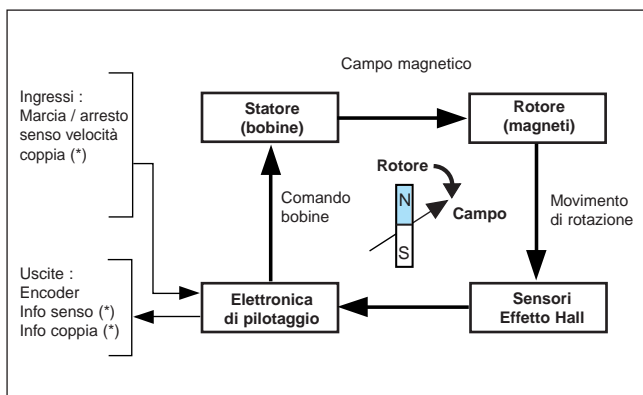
Campo magnetico

Ingressi :
Marcia / arresto
senso velocità
coppia (*)

Statore
(bobine)

Rotore
(magneti)

Rotore

Comando
bobine

N

Campo

S

Movimento
di rotazione

Uscite :
Encoder
Info senso (*)
Info coppia (*)

Elettronica
di pilotaggio

Sensori
Effetto Hall